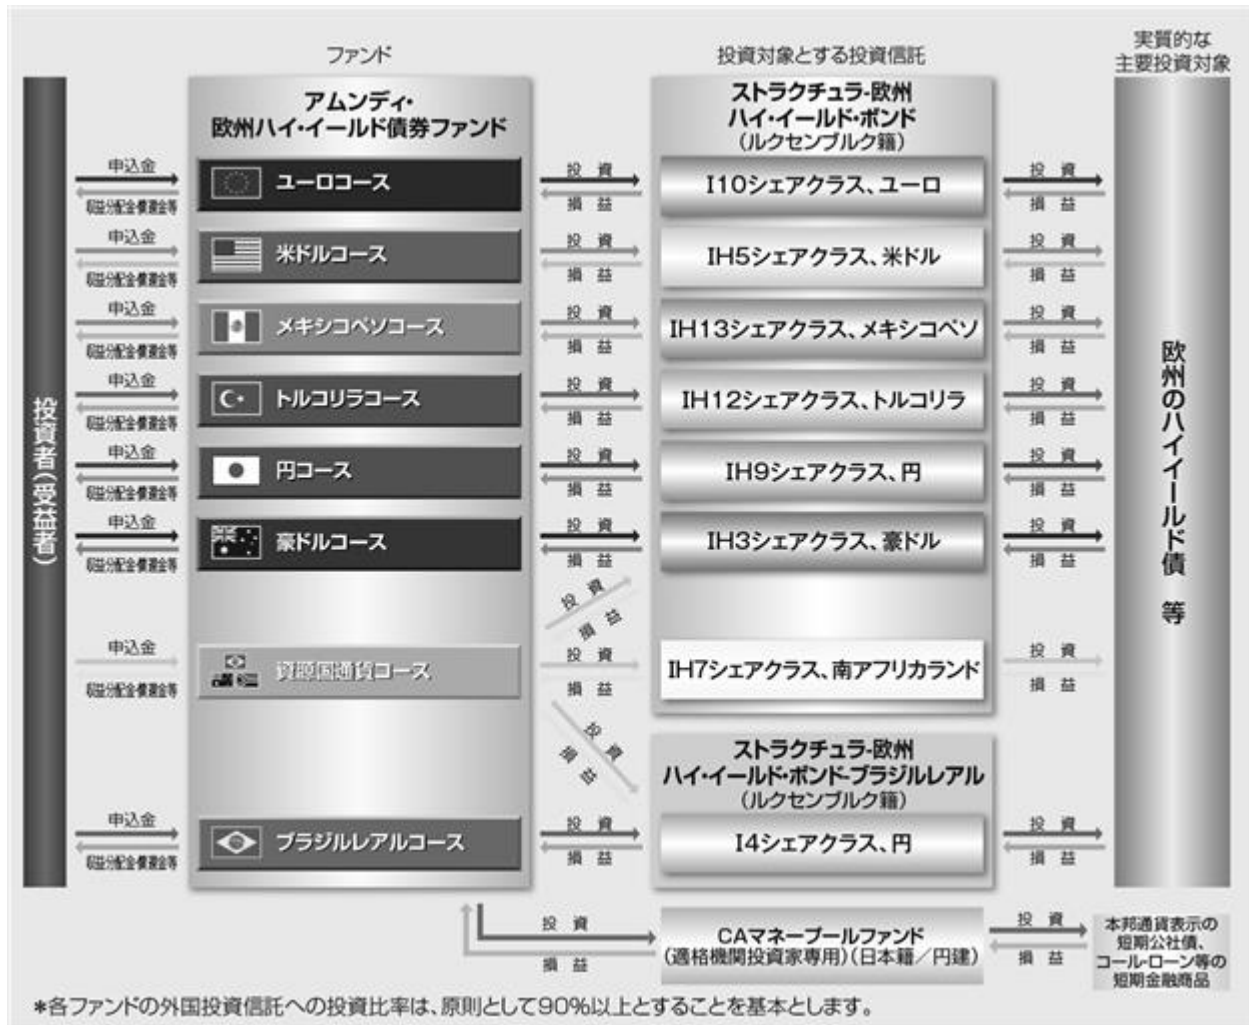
ファンド

投資対象とする投資信託

実質的な主要投資対象

投資者(受益者)

申込金
収益分配金・償還金等

アムンディ・欧州ハイ・イールド債券ファンド

ユーロコース
米ドルコース
メキシコペソコース
トルコリラコース
円コース
豪ドルコース
資源国通貨コース
ブラジルレアルコース

投資
損益

ストラクチュラ-欧州ハイ・イールド・ボンド(ルクセンブルク籍)

I10シェアクラス、ユーロ
IH5シェアクラス、米ドル
IH13シェアクラス、メキシコペソ
IH12シェアクラス、トルコリラ
IH9シェアクラス、円
IH3シェアクラス、豪ドル
IH7シェアクラス、南アフリカランド

ストラクチュラ-欧州ハイ・イールド・ボンド-ブラジルレアル(ルクセンブルク籍)

I4シェアクラス、円

欧州のハイイールド債 等

CAマネープールファンド(適格機関投資家専用)(日本籍/円建)

本邦通貨表示の短期公社債、コール・ローン等の短期金融商品

*各ファンドの外国投資信託への投資比率は、原則として90%以上とすることを基本とします。